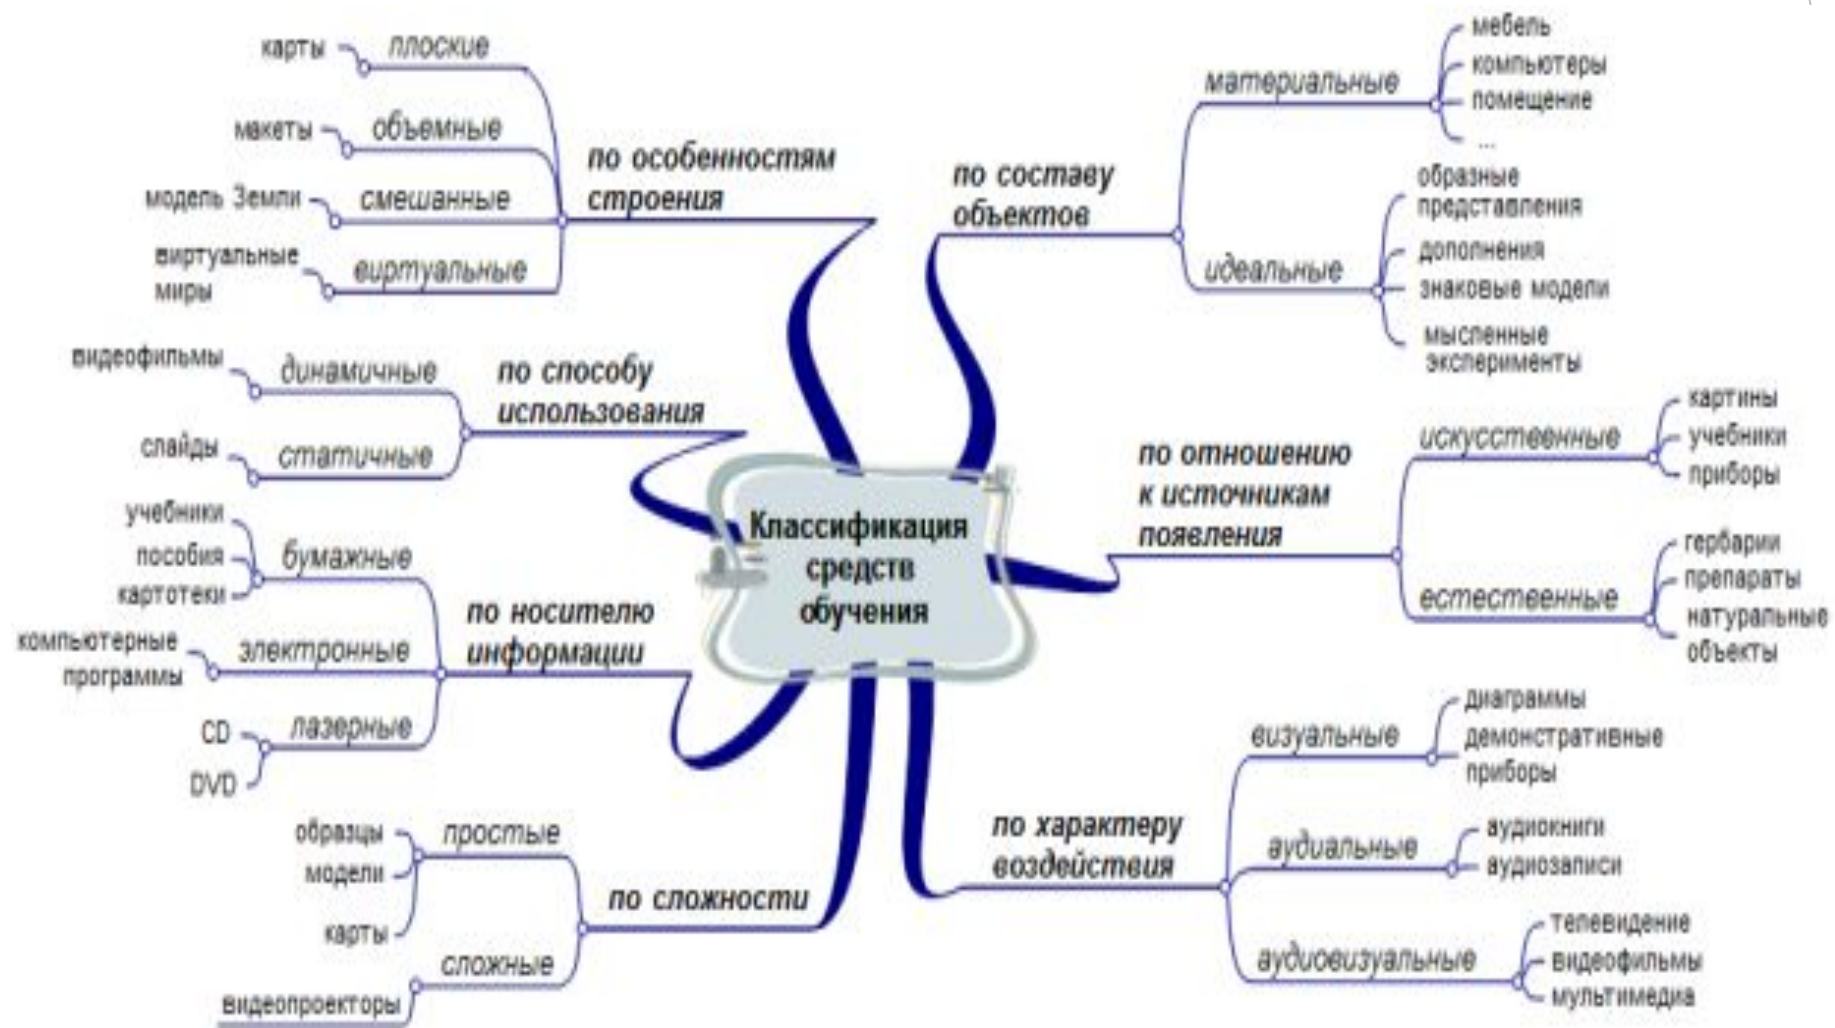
Классификация средств обучения

по особенностям строения
плоские
карты
объемные
макеты
смешанные
модель Земли
виртуальные
виртуальные миры

по способу использования
динамичные
видеофильмы
статичные
слайды

по носителю информации
бумажные
учебники
пособия
картотеки
электронные
компьютерные программы
лазерные
CD
DVD

по сложности
простые
образцы
модели
карты
сложные
видеопроекторы

по составу объектов
материальные
мебель
компьютеры
помещение
...
идеальные
образные представления
дополнения
знаковые модели
мысленные эксперименты

по отношению к источникам появления
искусственные
картины
учебники
приборы
естественные
гербарии
препараты
натуральные объекты

по характеру воздействия
визуальные
диаграммы
демонстративные
приборы
аудиальные
аудиокниги
аудиозаписи
аудиовизуальные
телевидение
видеофильмы
мультимедиа